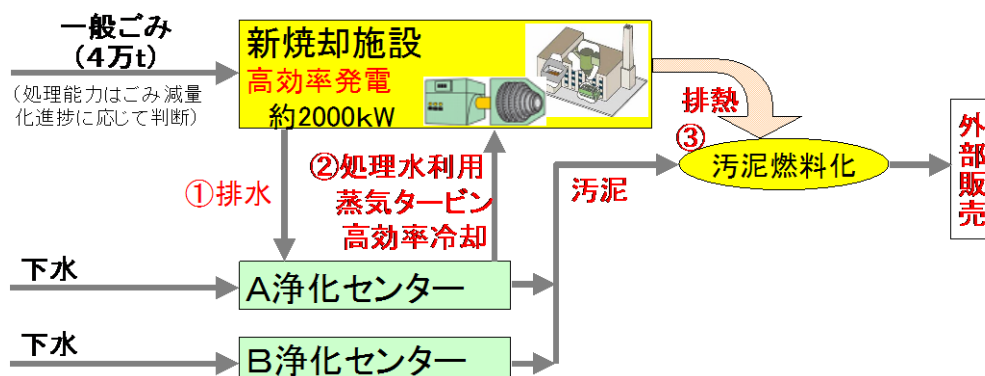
一般ごみ
（4万t）
（処理能力はごみ減量化進捗に応じて判断）

新焼却施設
高効率発電
約2000kW

排熱

①排水

②処理水利用
蒸気タービン
高効率冷却

汚泥

③
汚泥燃料化

外部販売

下水
A浄化センター

下水
B浄化センター